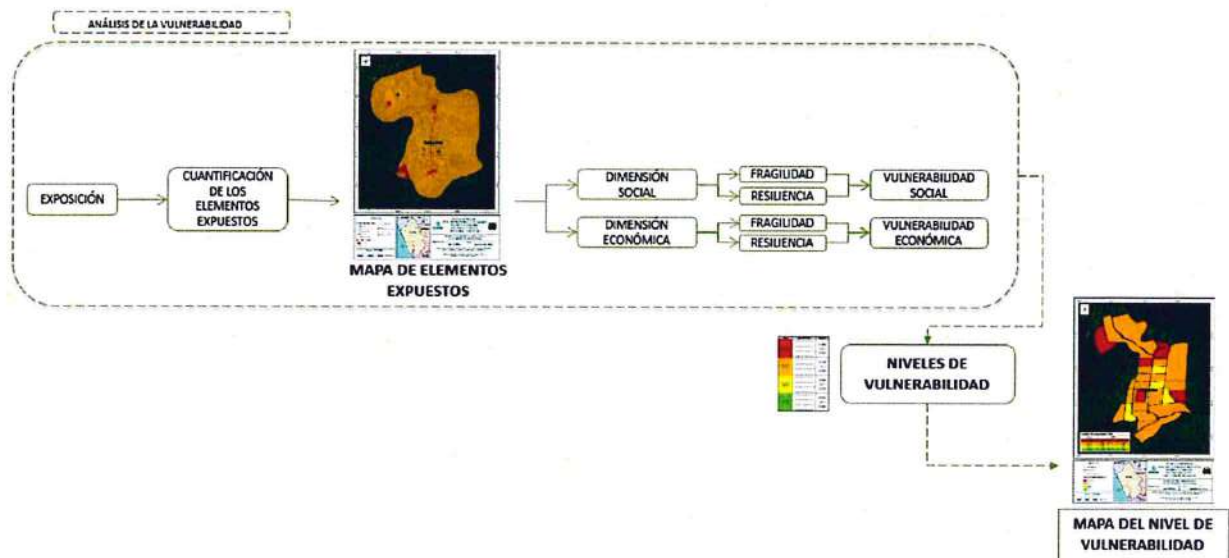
ANÁLISIS DE LA VULNERABILIDAD

EXPOSICIÓN

CUANTIFICACIÓN DE LOS ELEMENTOS EXPUESTOS

MAPA DE ELEMENTOS EXPUESTOS

DIMENSIÓN SOCIAL

FRAGILIDAD

RESILIENCIA

VULNERABILIDAD SOCIAL

DIMENSIÓN ECONÓMICA

FRAGILIDAD

RESILIENCIA

VULNERABILIDAD ECONÓMICA

NIVELES DE VULNERABILIDAD

MAPA DEL NIVEL DE VULNERABILIDAD